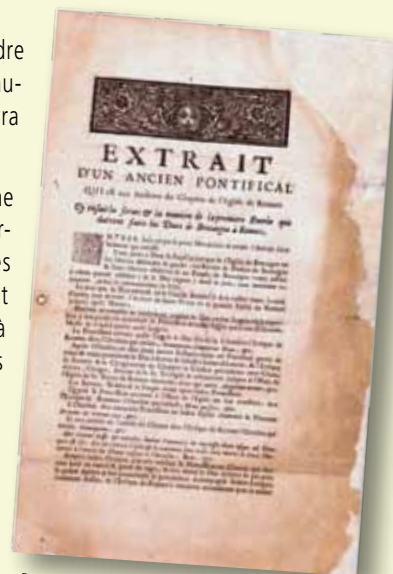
dre
u-
ra

ne
r-
es
t
à
s

EXTRAIT
D'UN ANCIEN PONTIFICAL
QUI est aux Archives du Chapitre de l'Eglise de Rennes
Qui enseigne les formes & la maniere de la premiere Entrée que doivent faire les Ducs de Bretagne à Rennes.

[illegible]